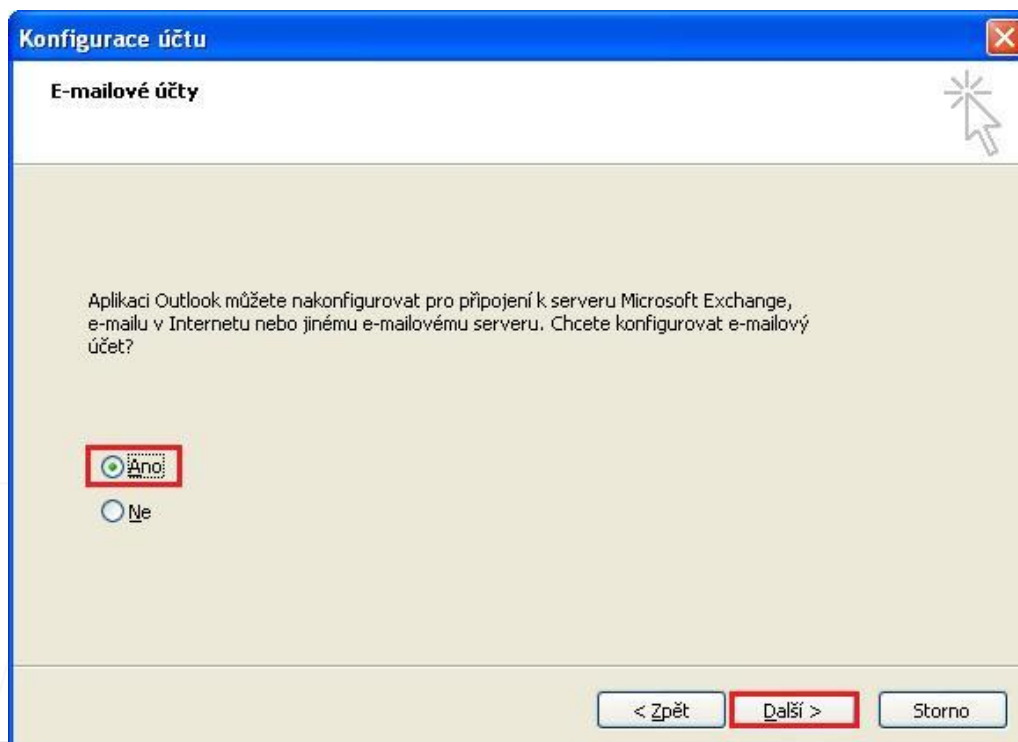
Konfigurace účtu

E-mailové účty

Aplikaci Outlook můžete nakonfigurovat pro připojení k serveru Microsoft Exchange, e-mailu v Internetu nebo jinému e-mailovému serveru. Chcete konfigurovat e-mailový účet?

Ano

Ne

< Zpět

Další >

Storno